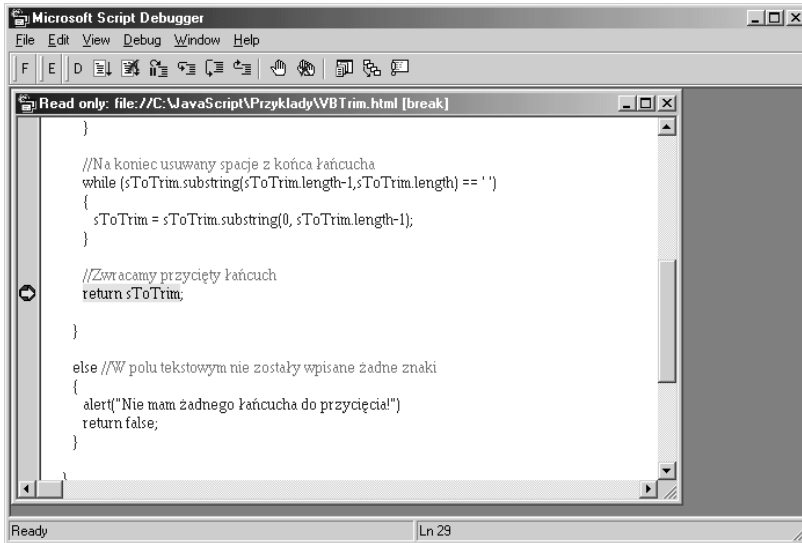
Microsoft Script Debugger
File Edit View Debug Window Help
F E D

Read only: file://C:\JavaScript\Przyklady\VBTrim.html [break]

}

//Na koniec usuwany spacje z końca łańcucha
while (sToTrim.substring(sToTrim.length-1,sToTrim.length) == ' ')
{
sToTrim = sToTrim.substring(0, sToTrim.length-1);
}

//Zwracamy przycięty łańcuch
return sToTrim;

}

else //W polu tekstowym nie zostały wpisane żadne znaki
{
alert("Nie mam żadnego łańcucha do przycięcia!")
return false;
}

}

Ready
Ln 29